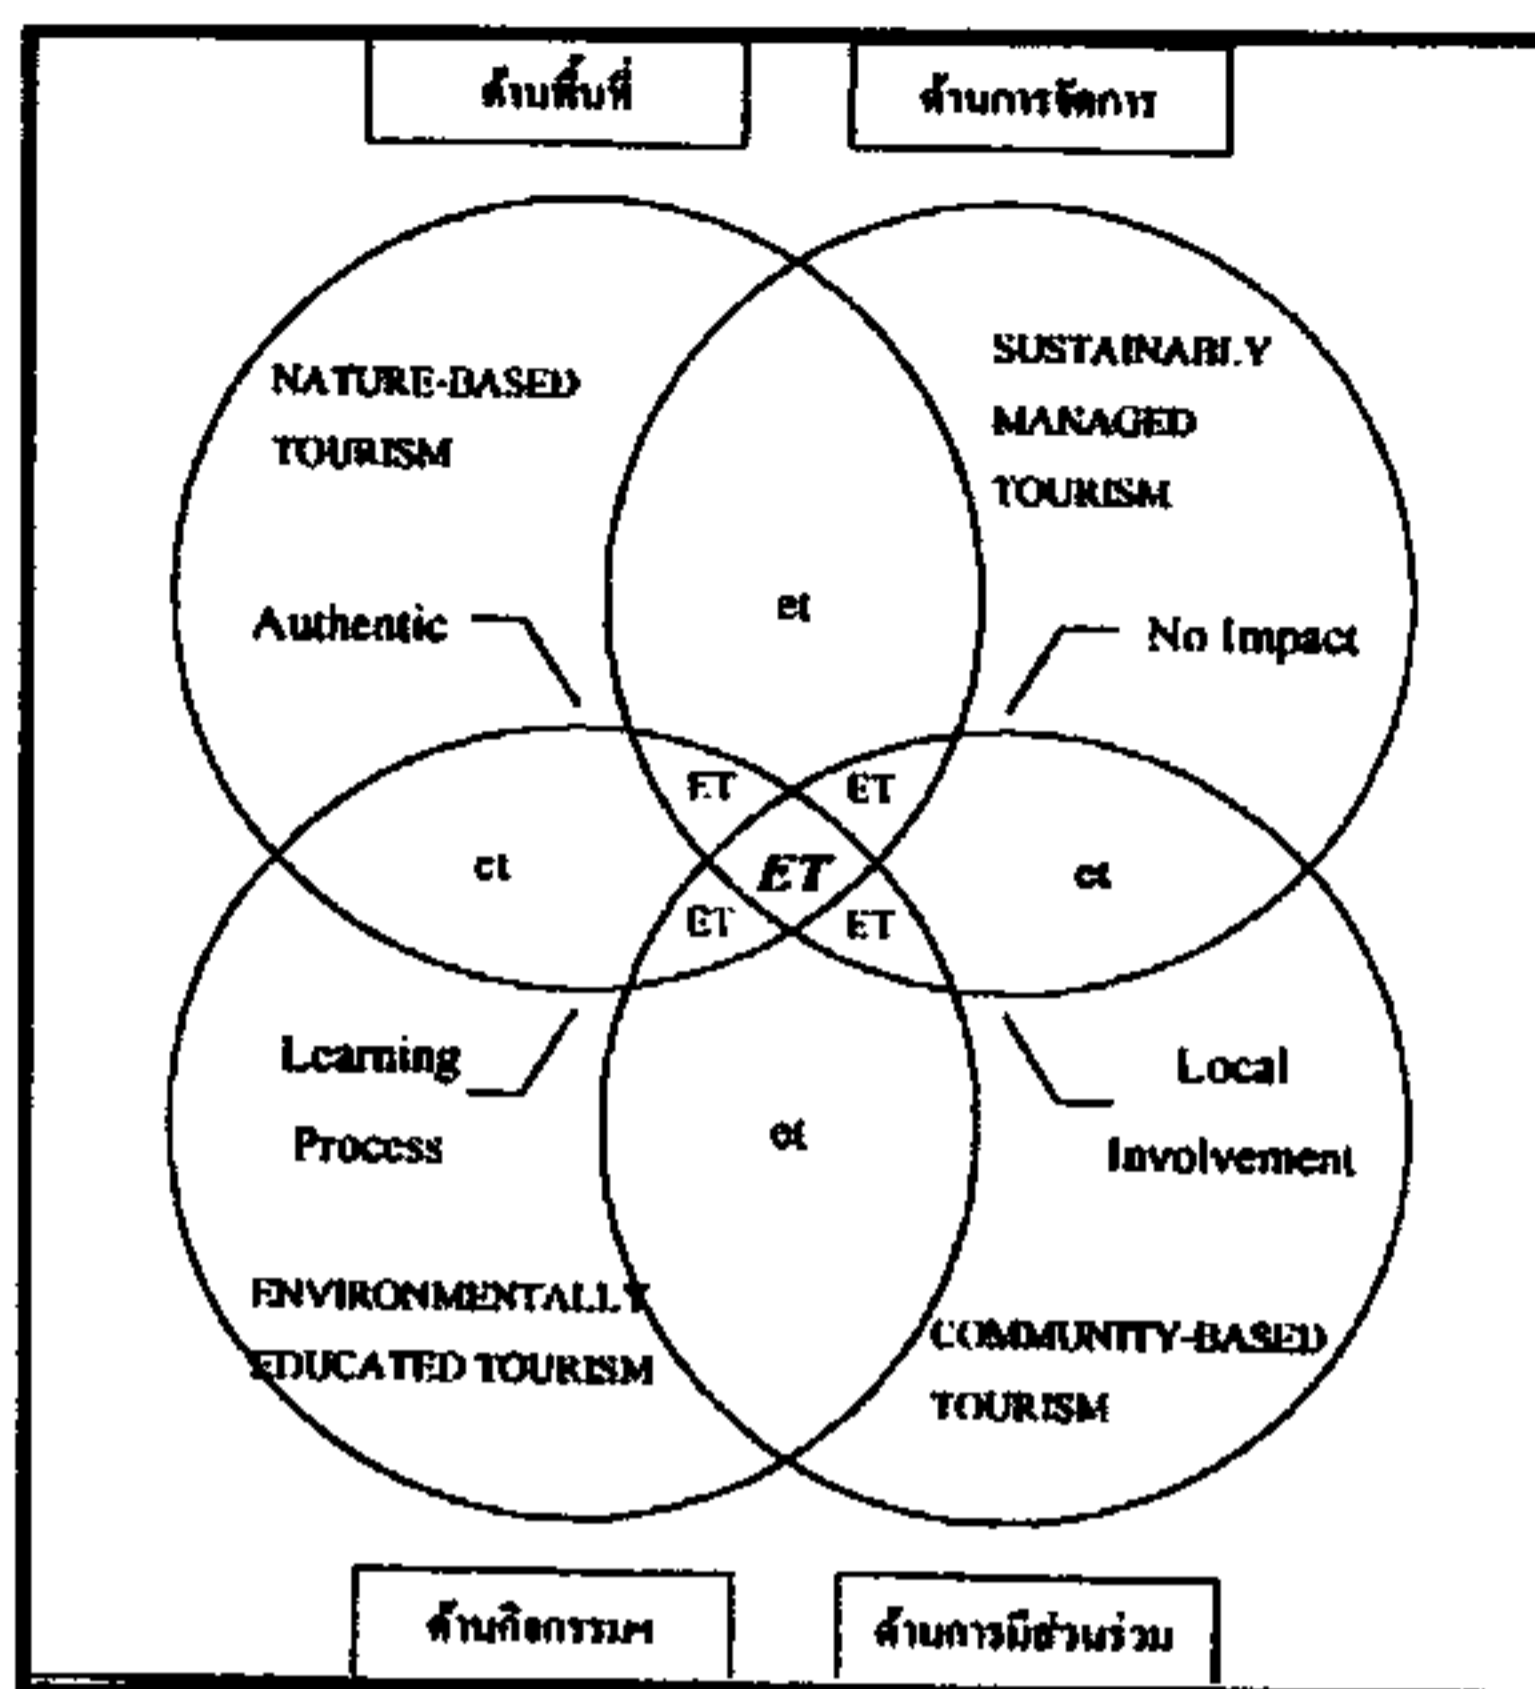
ด้านพื้นที่

ด้านการจัดการ

NATURE-BASED TOURISM

SUSTAINABLY MANAGED TOURISM

Authentic

et

No Impact

ET

ET

et

ET

et

ET

ET

Learning Process

et

Local Involvement

ENVIRONMENTALLY EDUCATED TOURISM

COMMUNITY-BASED TOURISM

ด้านกิจกรรม

ด้านการมีส่วนร่วม